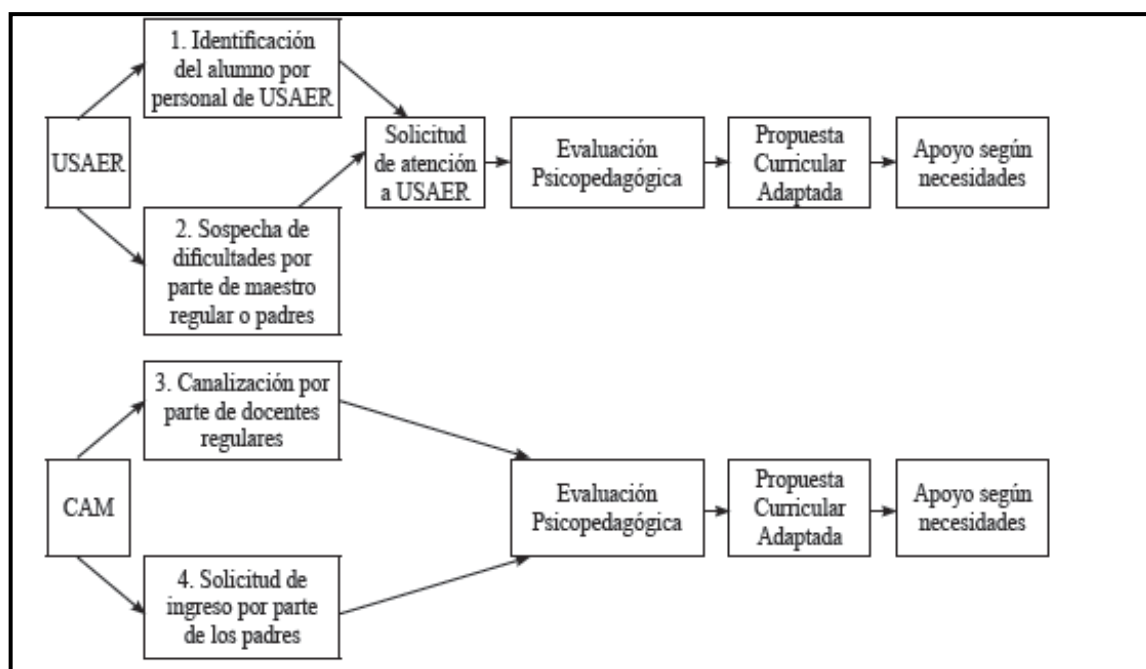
USAER

1. Identificación del alumno por personal de USAER

2. Sospecha de dificultades por parte de maestro regular o padres

Solicitud de atención a USAER

Evaluación Psicopedagógica

Propuesta Curricular Adaptada

Apoyo según necesidades

CAM

3. Canalización por parte de docentes regulares

4. Solicitud de ingreso por parte de los padres

Evaluación Psicopedagógica

Propuesta Curricular Adaptada

Apoyo según necesidades